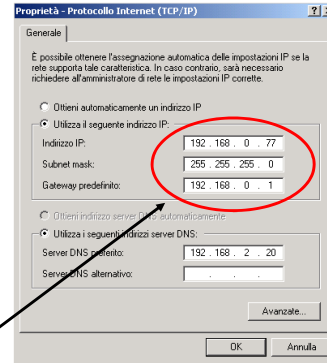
Proprietà - Protocollo Internet (TCP/IP)

Generale

È possibile ottenere l'assegnazione automatica delle impostazioni IP se la rete supporta tale caratteristica. In caso contrario, sarà necessario richiedere all'amministratore di rete le impostazioni IP corrette.

Ottieni automaticamente un indirizzo IP

Utilizza il seguente indirizzo IP:

Indirizzo IP: 192 . 168 . 0 . 77

Subnet mask: 255 . 255 . 255 . 0

Gateway predefinito: 192 . 168 . 0 . 1

Ottieni indirizzo server DNS automaticamente

Utilizza i seguenti indirizzi server DNS:

Server DNS preferito: 192 . 168 . 2 . 20

Server DNS alternativo: . . .

Avanzate...

OK

Annulla